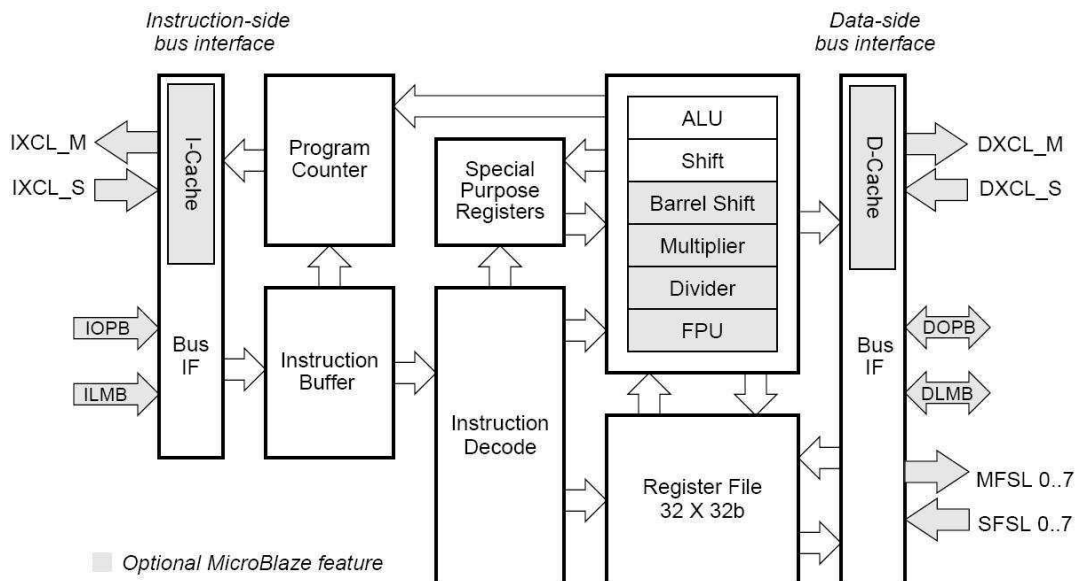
Instruction-side bus interface

Data-side bus interface

IXCL_M

IXCL_S

I-Cache

Program Counter

Special Purpose Registers

ALU

Shift

Barrel Shift

Multiplier

Divider

FPU

D-Cache

DXCL_M

DXCL_S

IOPB

ILMB

Bus IF

Instruction Buffer

Instruction Decode

Register File 32 X 32b

Bus IF

DOPB

DLMB

MFSL 0..7

SFSL 0..7

Optional MicroBlaze feature